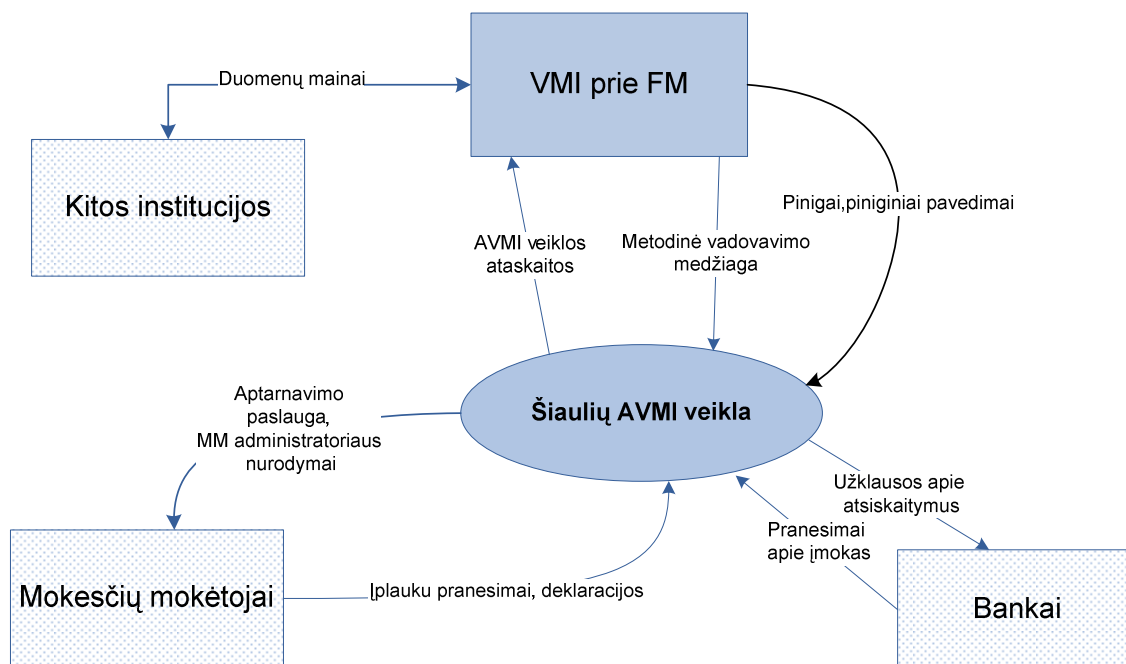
VMI prie FM

Duomenų mainai

Kitos institucijos

Pinigai,piniginiai pavedimai

AVMI veiklos ataskaitos

Metodinė vadovavimo medžiaga

Aptarnavimo paslauga, MM administratoriaus nurodymai

Šiaulių AVMI veikla

Užklausos apie atsiskaitymus

Pranesimai apie įmokas

Mokesčių mokėtojai

Įplauku pranesimai, deklaracijos

Bankai